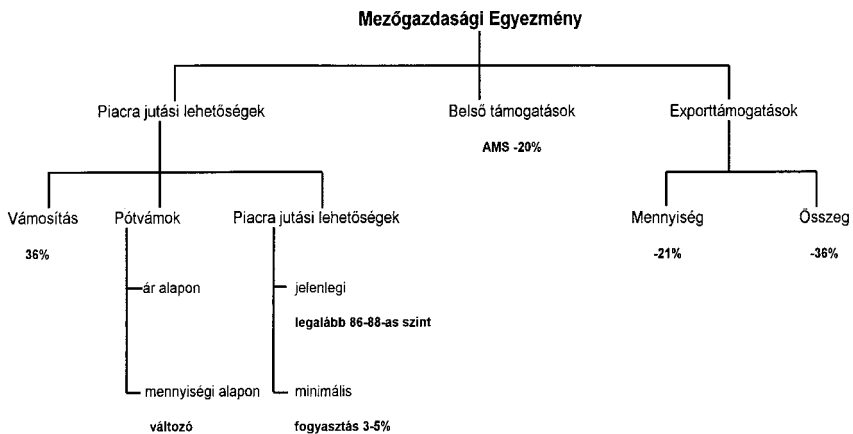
Mezőgazdasági Egyezmény

Piacra jutási lehetőségek

Belső támogatások

AMS -20%

Exporttámogatások

Vámosítás

36%

Pótvámok

ár alapon

mennyiségi alapon

változó

Piacra jutási lehetőségek

jelenlegi

legalább 86-88-as szint

minimális

fogyasztás 3-5%

Mennyiség

-21%

Összeg

-36%